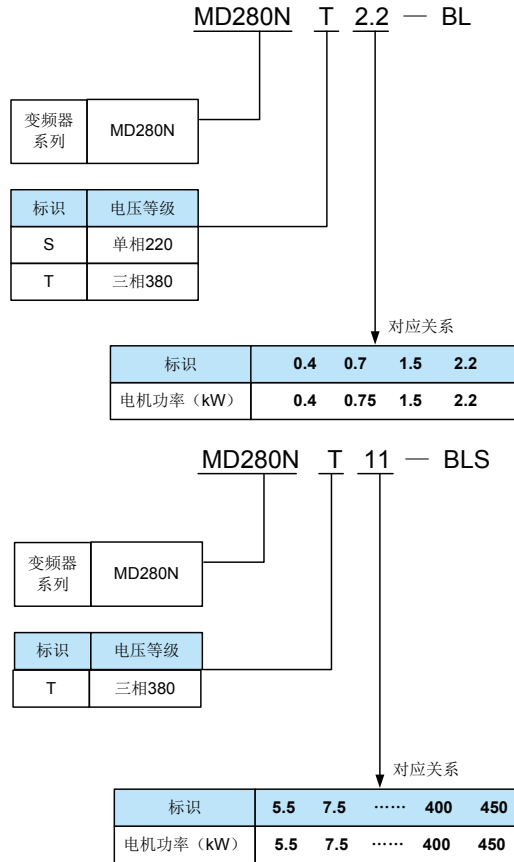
MD280N T 2.2 — BL

| 变频器系列 | MD280N |
|---|---|

| 标识 | 电压等级 |
|---|---|
| S | 单相220 |
| T | 三相380 |

对应关系

| 标识 | 0.4 | 0.7 | 1.5 | 2.2 |
|---|---|---|---|---|
| 电机功率（kW） | 0.4 | 0.75 | 1.5 | 2.2 |

MD280N T 11 — BLS

| 变频器系列 | MD280N |
|---|---|

| 标识 | 电压等级 |
|---|---|
| T | 三相380 |

对应关系

| 标识 | 5.5 | 7.5 | …… | 400 | 450 |
|---|---|---|---|---|---|
| 电机功率（kW） | 5.5 | 7.5 | …… | 400 | 450 |